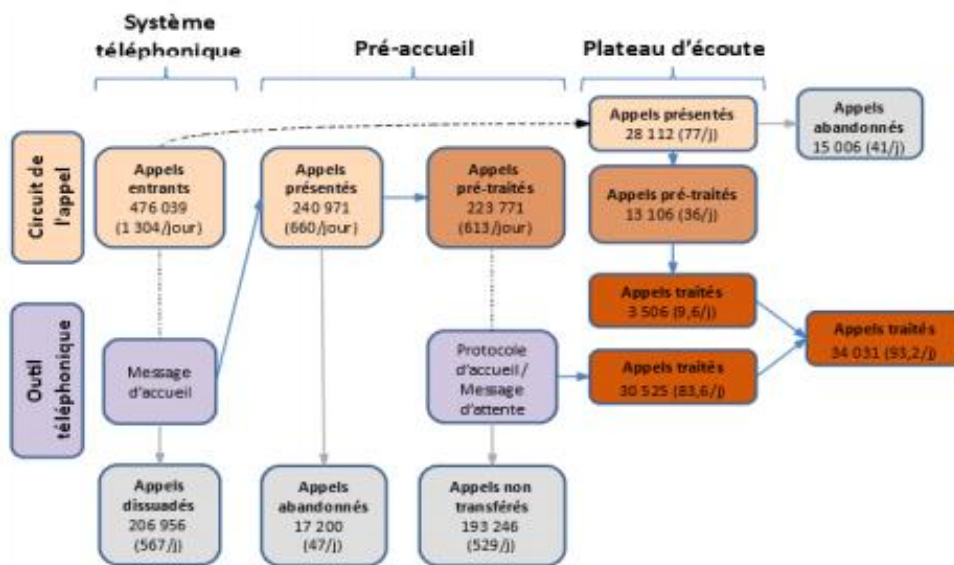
Système téléphonique

Pré-accueil

Plateau d'écoute

Circuit de l'appel

Outil téléphonique

Appels entrants
476 039
(1 304/jour)

Message d'accueil

Appels dissuadés
206 956
(567/j)

Appels présentés
240 971
(660/jour)

Appels abandonnés
17 200
(47/j)

Appels pré-traités
223 771
(613/jour)

Protocole d'accueil / Message d'attente

Appels non transférés
193 246
(529/j)

Appels présentés
28 112 (77/j)

Appels abandonnés
15 006 (41/j)

Appels pré-traités
13 106 (36/j)

Appels traités
3 506 (9,6/j)

Appels traités
30 525 (83,6/j)

Appels traités
34 031 (93,2/j)